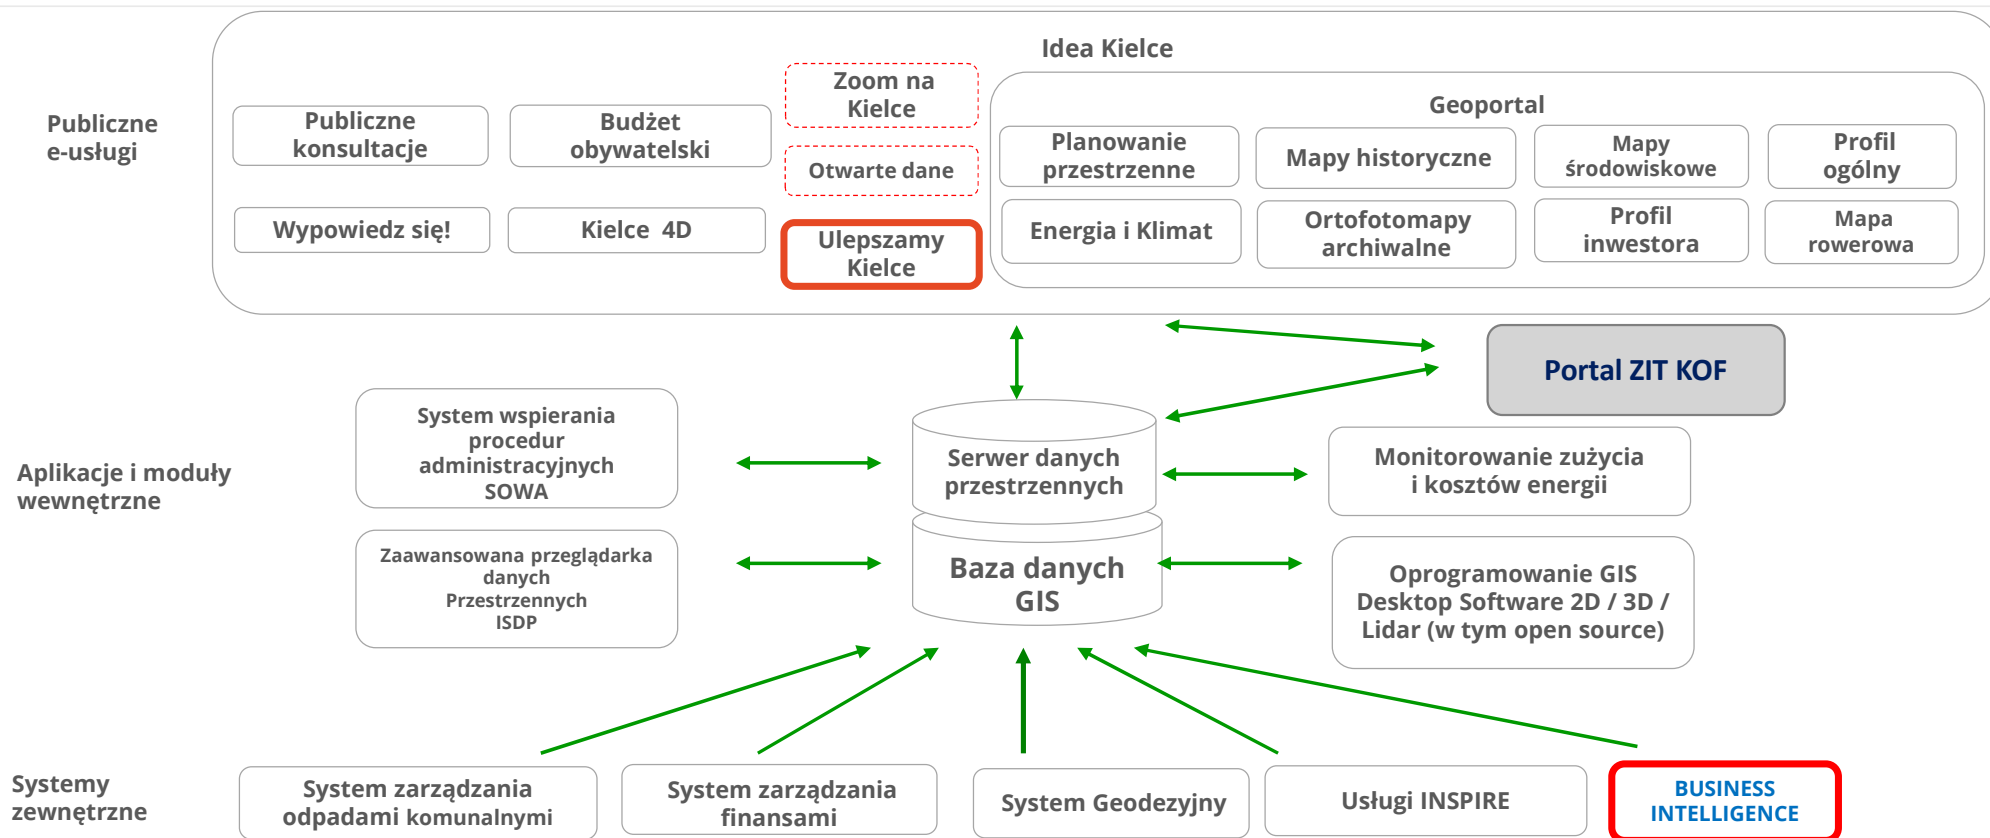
Publiczne e-usługi

Idea Kielce

Publiczne konsultacje

Budżet obywatelski

Zoom na Kielce

Otwarte dane

Wypowiedz się!

Kielce 4D

Ulepszamy Kielce

Geoportal

Planowanie przestrzenne

Mapy historyczne

Mapy środowiskowe

Profil ogólny

Energia i Klimat

Ortofotomapy archiwalne

Profil inwestora

Mapa rowerowa

Portal ZIT KOF

Aplikacje i moduły wewnętrzne

System wspierania procedur administracyjnych SOWA

Serwer danych przestrzennych

Monitorowanie zużycia i kosztów energii

Zaawansowana przeglądarka danych Przestrzennych ISDP

Baza danych GIS

Oprogramowanie GIS Desktop Software 2D / 3D / Lidar (w tym open source)

Systemy zewnętrzne

System zarządzania odpadami komunalnymi

System zarządzania finansami

System Geodezyjny

Usługi INSPIRE

BUSINESS INTELLIGENCE